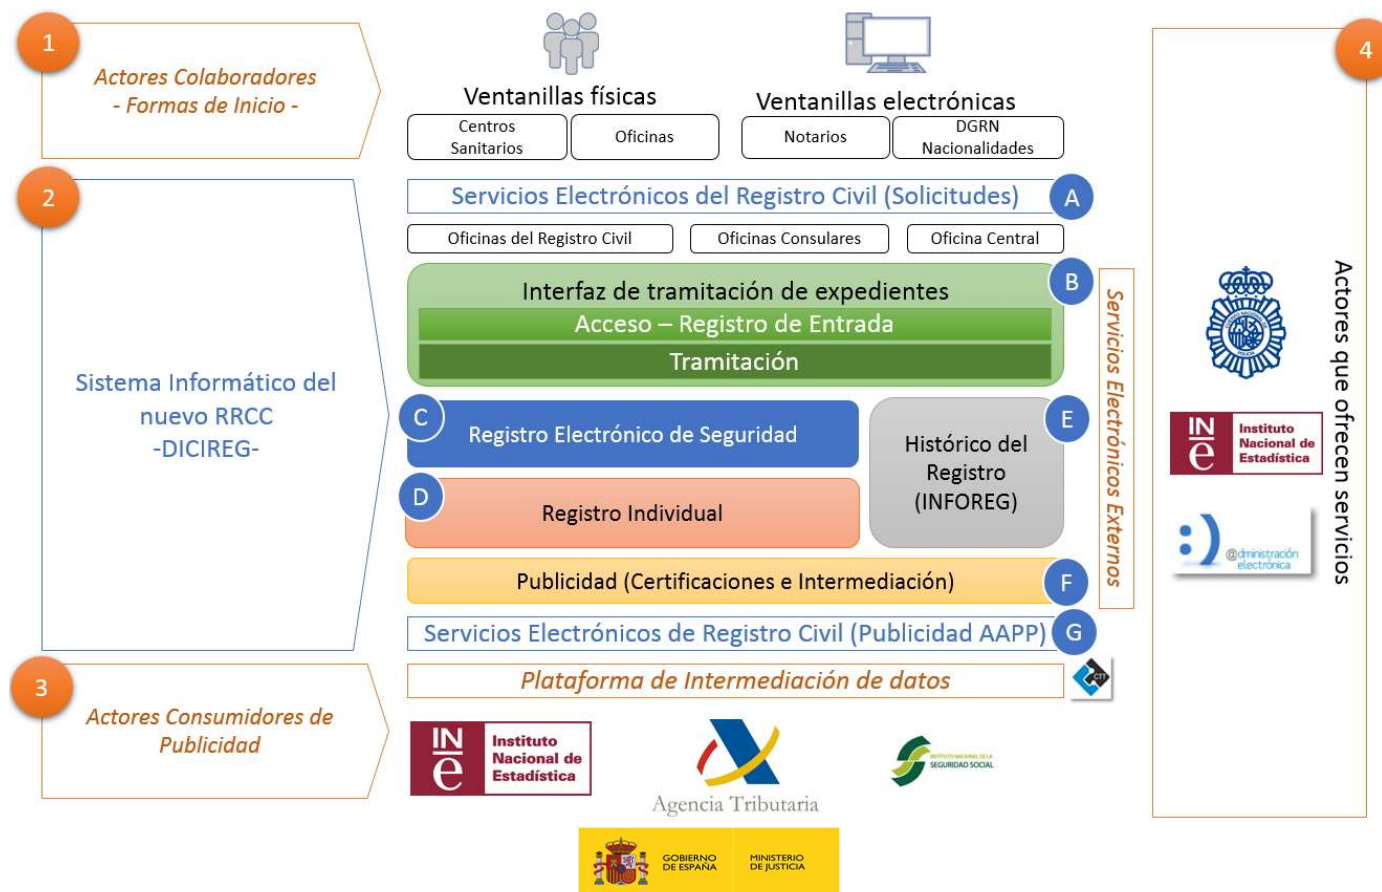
1

Actores Colaboradores
- Formas de Inicio -

Ventanillas físicas

Centros Sanitarios

Oficinas

Ventanillas electrónicas

Notarios

DGRN Nacionalidades

2

Sistema Informático del nuevo RRCC
-DICIREG-

Servicios Electrónicos del Registro Civil (Solicitudes)

A

Oficinas del Registro Civil

Oficinas Consulares

Oficina Central

B

Interfaz de tramitación de expedientes

Acceso – Registro de Entrada

Tramitación

C

Registro Electrónico de Seguridad

E

Histórico del Registro (INFOREG)

D

Registro Individual

Publicidad (Certificaciones e Intermediación)

F

Servicios Electrónicos Externos

Servicios Electrónicos de Registro Civil (Publicidad AAPP)

G

3

Actores Consumidores de Publicidad

Plataforma de Intermediación de datos

IN e Instituto Nacional de Estadística

Agencia Tributaria

INSTITUTO NACIONAL DE LA SEGURIDAD SOCIAL

GOBIERNO DE ESPAÑA MINISTERIO DE JUSTICIA

4

Actores que ofrecen servicios

IN e Instituto Nacional de Estadística

@dministración electrónica